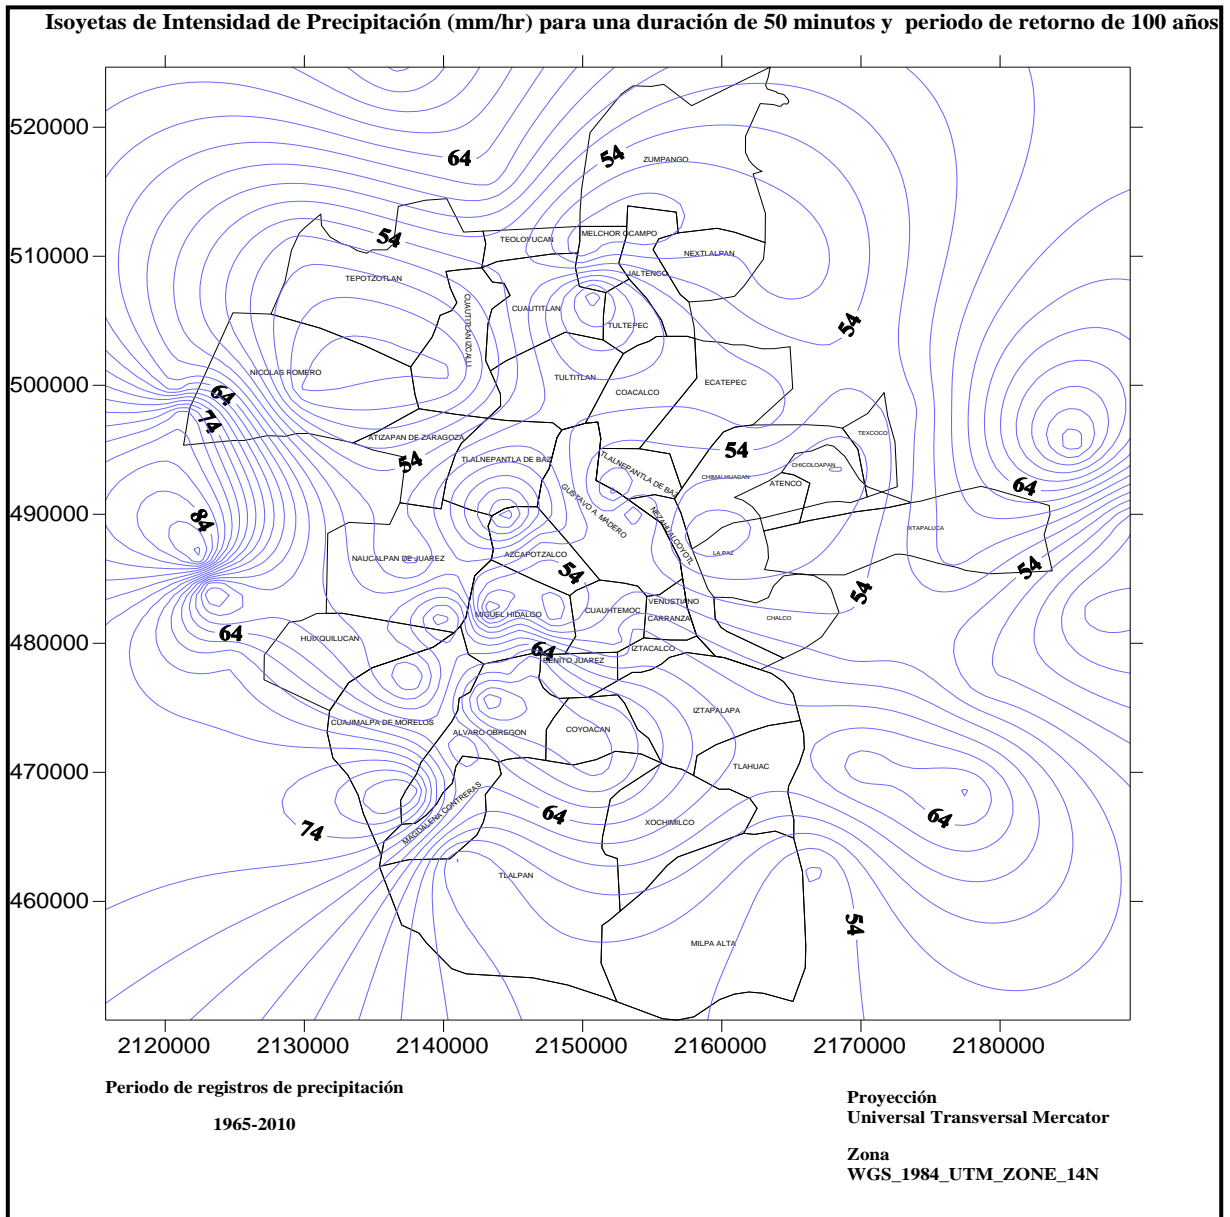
Isoyetas de Intensidad de Precipitación (mm/hr) para una duración de 50 minutos y periodo de retorno de 100 años

520000
510000
500000
490000
480000
470000
460000

64
54
ZUMPANGO
54
TEOLOYUCAN
MELCHOR OCAMPO
NEXTLALPAN
JALTENCO
TEPOTZOTLAN
CUAUTITLAN IZCALLI
CUAUTITLAN
TULTEPEC
54
NICOLAS ROMERO
TULTITLAN
COACALCO
ECATEPEC
64
74
ATIZAPAN DE ZARAGOZA
54
TEXCOCO
54
TLALNEPANTLA DE BAZ
TLALNEPANTLA DE BAZ
CHIMALHUACAN
CHICOLOAPAN
ATENCO
64
84
GUSTAVO A. MADERO
NEZAHUALCOYOTL
IXTAPALUCA
LA PAZ
NAUCALPAN DE JUAREZ
AZCAPOTZALCO
54
54
54
VENUSTIANO CARRANZA
CUAUHTEMOC
MIGUEL HIDALGO
CHALCO
64
HUIXQUILUCAN
64
IZTACALCO
BENITO JUAREZ
IZTAPALAPA
CUAJIMALPA DE MORELOS
ALVARO OBREGON
COYOACAN
TLAHUAC
MAGDALENA CONTRERAS
64
XOCHIMILCO
64
74
TLALPAN
54
MILPA ALTA

2120000 2130000 2140000 2150000 2160000 2170000 2180000

Periodo de registros de precipitación

1965-2010

Proyección
Universal Transversal Mercator

Zona
WGS_1984_UTM_ZONE_14N